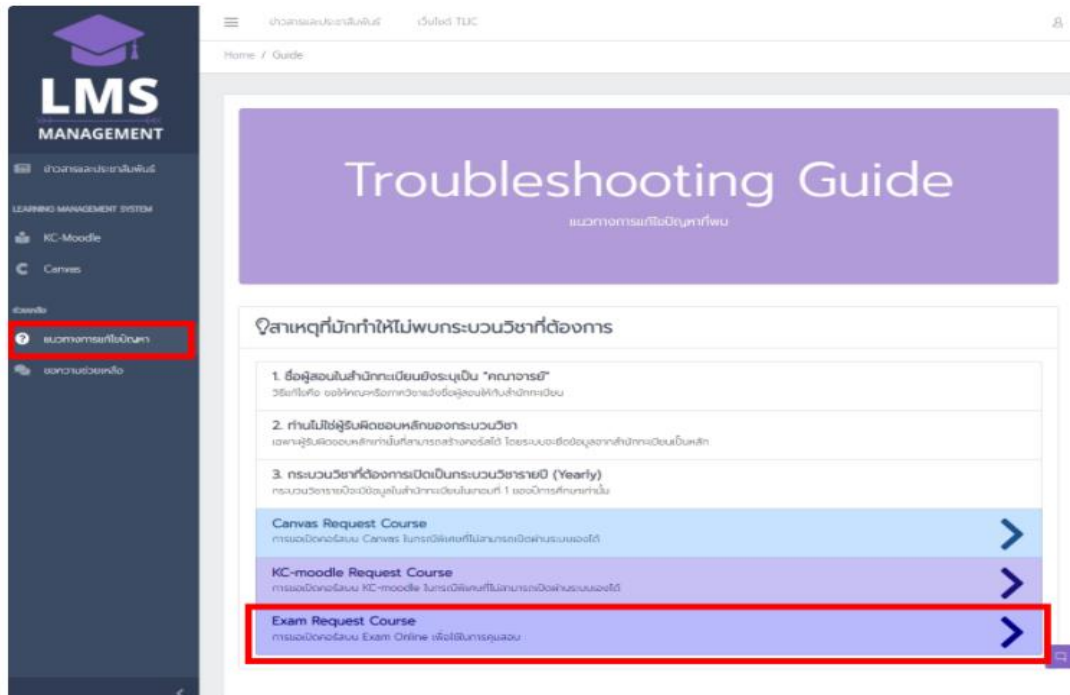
LMS
MANAGEMENT

ข่าวสารและประชาสัมพันธ์

LEARNING MANAGEMENT SYSTEM

KC-Moodle

Canvas

ช่วยเหลือ

แนวทางการแก้ไขปัญหา

ข้อความช่วยเหลือ

ข่าวสารและประชาสัมพันธ์ เว็บไซต์ TLIC

Home / Guide

Troubleshooting Guide

แนวทางการแก้ไขปัญหาที่พบ

ปัสาเหตุที่มักทำให้ไม่พบกระบวนวิชาที่ต้องการ

1. ชื่อผู้สอนในสำนักทะเบียนยังระบุเป็น "คณาจารย์"
วิธีแก้ไขคือ ขอให้คณะหรือภาควิชาแจ้งชื่อผู้สอนให้กับสำนักทะเบียน

2. ท่านไม่ใช่ผู้รับผิดชอบหลักของกระบวนวิชา
เฉพาะผู้รับผิดชอบหลักเท่านั้นที่สามารถสร้างคอร์สได้ โดยระบบจะยึดข้อมูลจากสำนักทะเบียนเป็นหลัก

3. กระบวนวิชาที่ต้องการเปิดเป็นกระบวนวิชารายปี (Yearly)
กระบวนวิชารายปีจะมีข้อมูลในสำนักทะเบียนในเทอมที่ 1 ของปีการศึกษาเท่านั้น

Canvas Request Course
การขอเปิดคอร์สบน Canvas ในกรณีพิเศษที่ไม่สามารถเปิดผ่านระบบเองได้

KC-moodle Request Course
การขอเปิดคอร์สบน KC-moodle ในกรณีพิเศษที่ไม่สามารถเปิดผ่านระบบเองได้

Exam Request Course
การขอเปิดคอร์สบน Exam Online เพื่อใช้ในการคุมสอบ